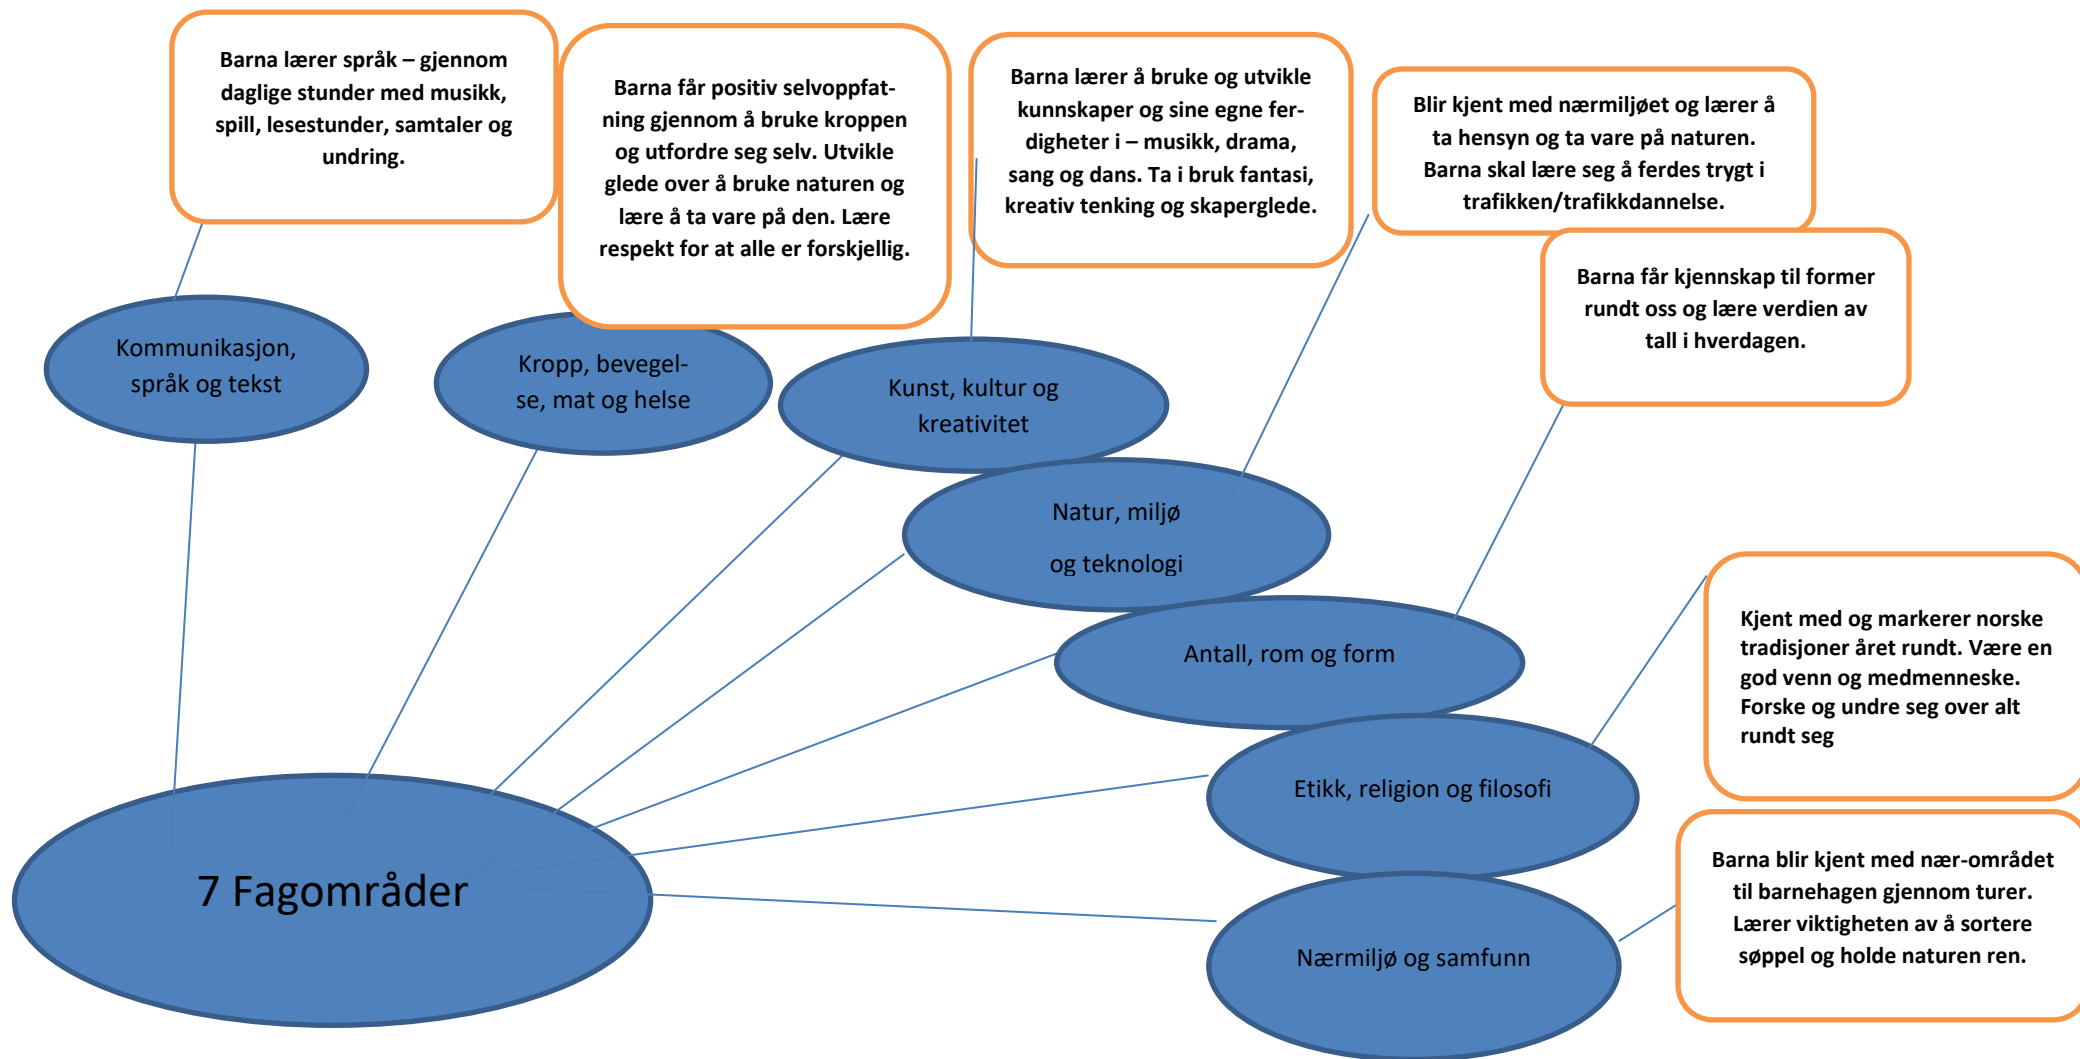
Barna lærer språk – gjennom daglige stunder med musikk, spill, lesestunder, samtaler og undring.

Barna får positiv selvoppfatning gjennom å bruke kroppen og utfordre seg selv. Utvikle glede over å bruke naturen og lære å ta vare på den. Lære respekt for at alle er forskjellig.

Barna lærer å bruke og utvikle kunnskaper og sine egne ferdigheter i – musikk, drama, sang og dans. Ta i bruk fantasi, kreativ tenking og skaperglede.

Blir kjent med nærmiljøet og lærer å ta hensyn og ta vare på naturen. Barna skal lære seg å ferdes trygt i trafikken/trafikkdannelse.

Barna får kjennskap til former rundt oss og lære verdien av tall i hverdagen.

Kommunikasjon, språk og tekst

Kropp, bevegelse, mat og helse

Kunst, kultur og kreativitet

Natur, miljø og teknologi

Antall, rom og form

Kjent med og markerer norske tradisjoner året rundt. Være en god venn og medmenneske. Forske og undre seg over alt rundt seg

Etikk, religion og filosofi

7 Fagområder

Barna blir kjent med nær-området til barnehagen gjennom turer. Lærer viktigheten av å sortere søppel og holde naturen ren.

Nærmiljø og samfunn